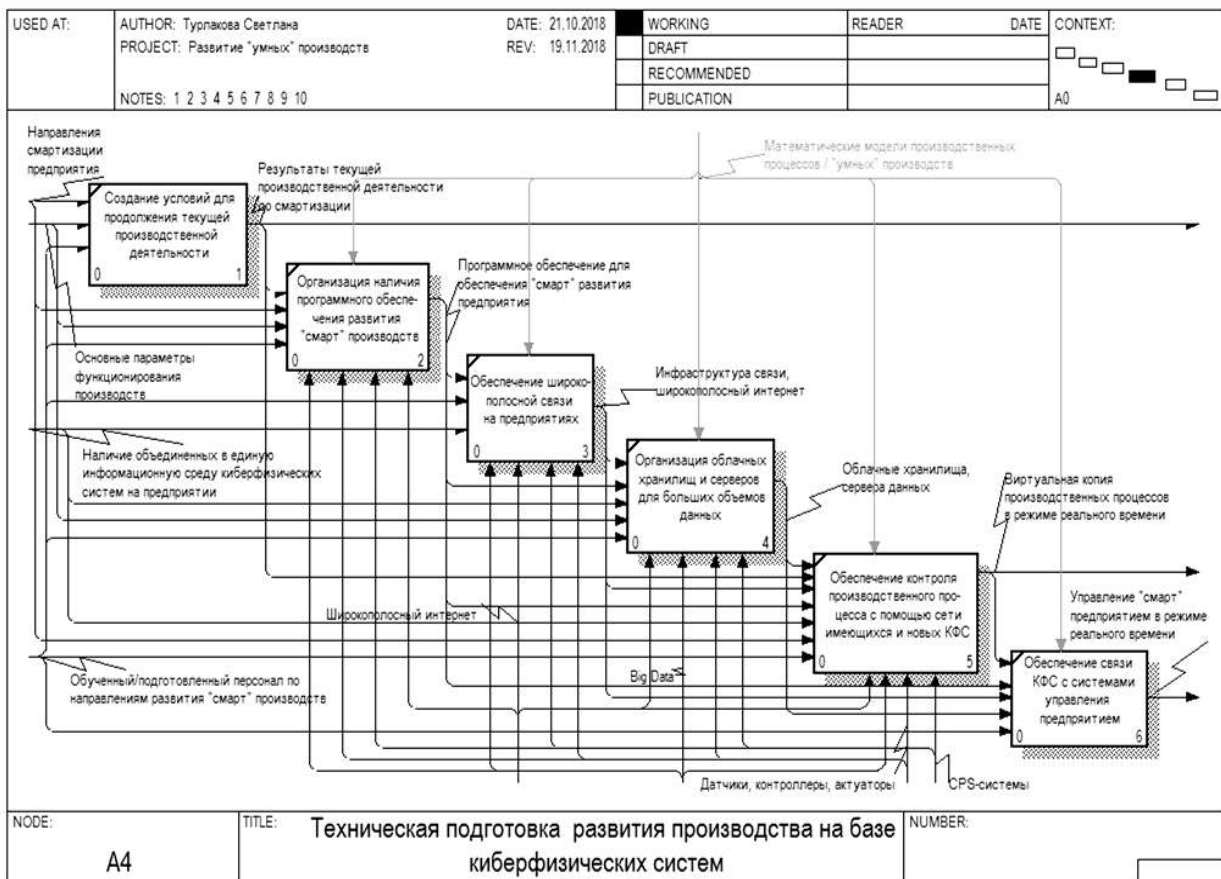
| USED AT: | AUTHOR: Турлакова Светлана | DATE: 21.10.2018 | | WORKING | READER | DATE | CONTEXT: |
|---|---|---|---|---|---|---|---|
| | PROJECT: Развитие "умных" производств | REV: 19.11.2018 | | DRAFT | | | |
| | | | | RECOMMENDED | | | |
| | NOTES: 1 2 3 4 5 6 7 8 9 10 | | | PUBLICATION | | | A0 |

Направления смартизации предприятия

Результаты текущей производственной деятельности до смартизации

Математические модели производственных процессов / "умных" производств

Создание условий для продолжения текущей производственной деятельности
0 1

Организация наличия программного обеспечения развития "смарт" производств
0 2

Программное обеспечение для обеспечения "смарт" развития предприятия

Основные параметры функционирования производств

Обеспечение широкополосной связи на предприятиях
0 3

Инфраструктура связи, широкополосный интернет

Наличие объединенных в единую информационную среду киберфизических систем на предприятии

Организация облачных хранилищ и серверов для больших объемов данных
0 4

Облачные хранилища, сервера данных

Виртуальная копия производственных процессов в режиме реального времени

Обеспечение контроля производственного процесса с помощью сети имеющихся и новых КФС
0 5

Управление "смарт" предприятием в режиме реального времени

Широкополосный интернет

Обученный/подготовленный персонал по направлениям развития "смарт" производств

Big Data

Обеспечение связи КФС с системами управления предприятием
0 6

Датчики, контроллеры, актуаторы

CPS-системы

| NODE: A4 | TITLE: Техническая подготовка развития производства на базе киберфизических систем | NUMBER: |
|---|---|---|